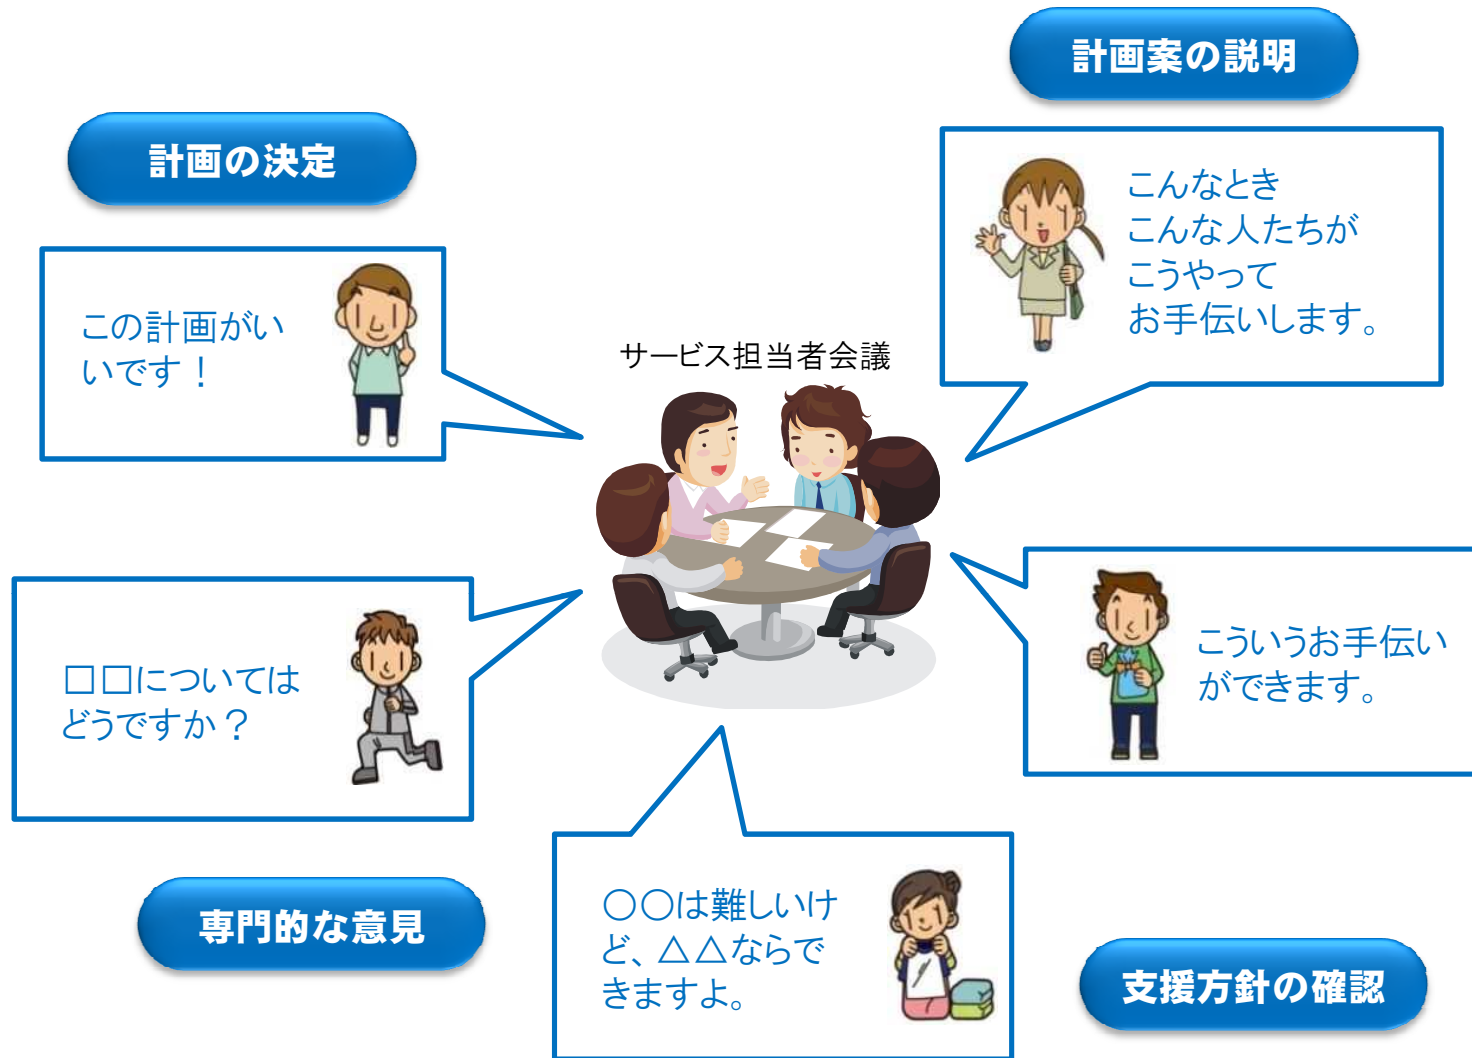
計画案の説明

計画の決定

こんなとき
こんな人たちが
こうやって
お手伝いします。

この計画がいいです！

サービス担当者会議

こういうお手伝いができます。

□□についてはどうですか？

○○は難しいけど、△△ならできますよ。

専門的な意見

支援方針の確認